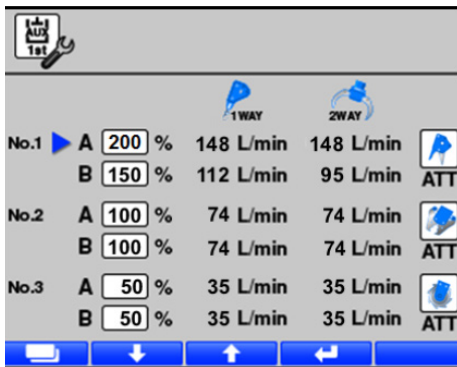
AUX
1st

1WAY 2WAY

| | | | | | |
|---|---|---|---|---|---|
| No.1 | A | 200 % | 148 L/min | 148 L/min | ATT |
| | B | 150 % | 112 L/min | 95 L/min | |
| No.2 | A | 100 % | 74 L/min | 74 L/min | ATT |
| | B | 100 % | 74 L/min | 74 L/min | |
| No.3 | A | 50 % | 35 L/min | 35 L/min | ATT |
| | B | 50 % | 35 L/min | 35 L/min | |